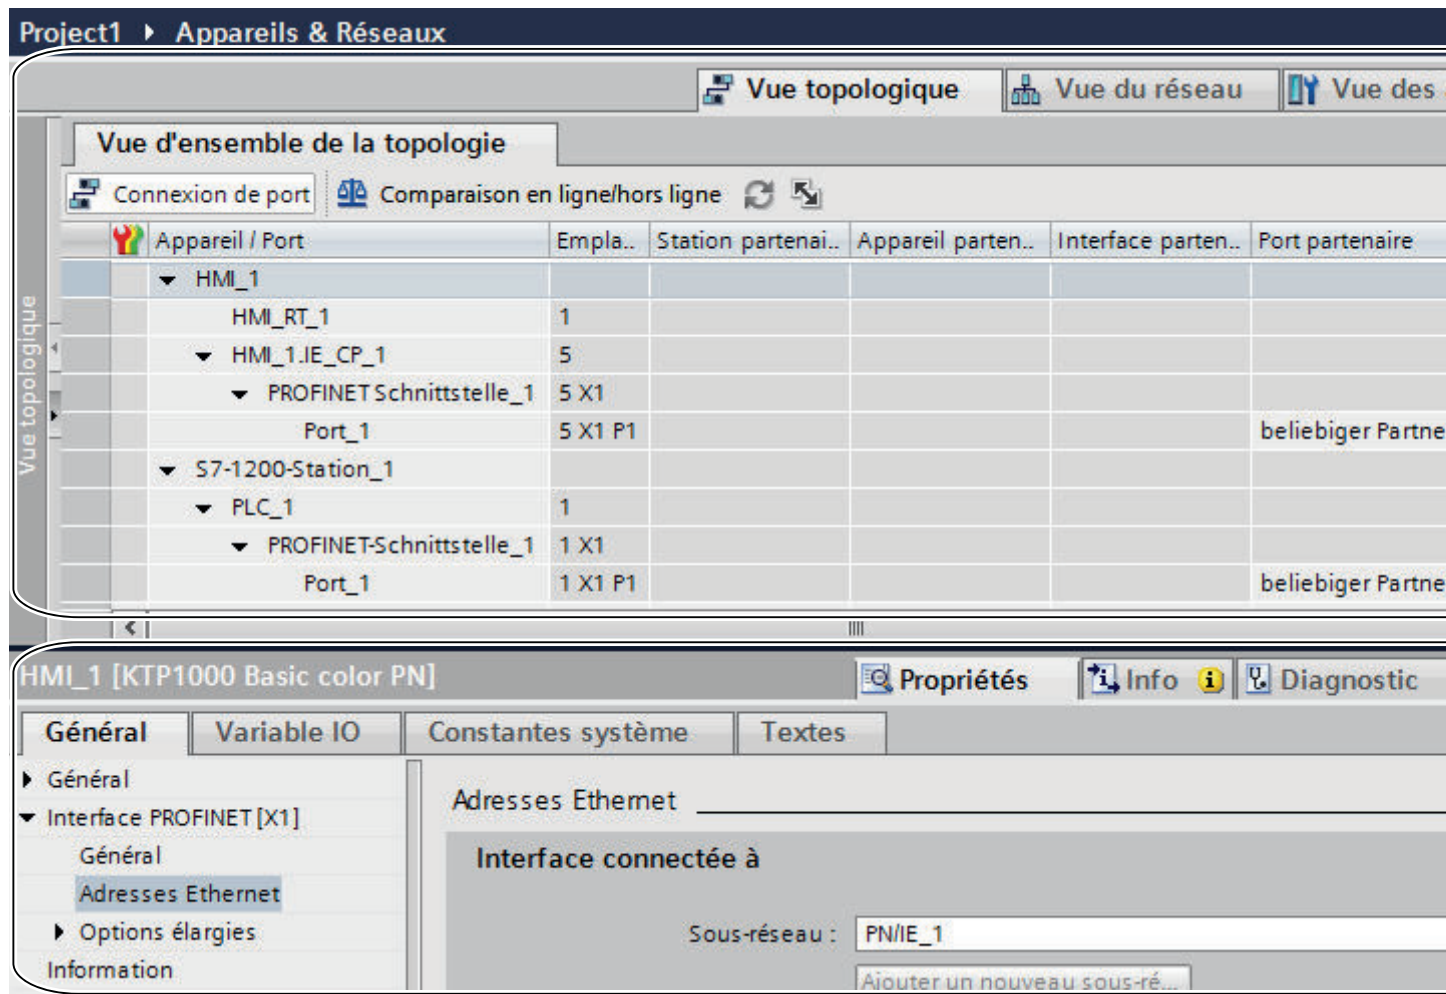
Project1 ▸ Appareils & Réseaux

Vue topologique | Vue du réseau | Vue des

Vue topologique

Vue d'ensemble de la topologie

Connexion de port | Comparaison en ligne/hors ligne

| Appareil / Port | Empla.. | Station partenai.. | Appareil parten.. | Interface parten.. | Port partenaire |
|---|---|---|---|---|---|
| HMI_1 | | | | | |
| HMI_RT_1 | 1 | | | | |
| HMI_1.IE_CP_1 | 5 | | | | |
| PROFINET Schnittstelle_1 | 5 X1 | | | | |
| Port_1 | 5 X1 P1 | | | | beliebiger Partne |
| S7-1200-Station_1 | | | | | |
| PLC_1 | 1 | | | | |
| PROFINET-Schnittstelle_1 | 1 X1 | | | | |
| Port_1 | 1 X1 P1 | | | | beliebiger Partne |

HMI_1 [KTP1000 Basic color PN]

Propriétés | Info | Diagnostic

Général | Variable IO | Constantes système | Textes

Général
Interface PROFINET [X1]
Général
Adresses Ethernet
Options élargies
Information

Adresses Ethernet

Interface connectée à

Sous-réseau : PN/IE_1

Ajouter un nouveau sous-ré...